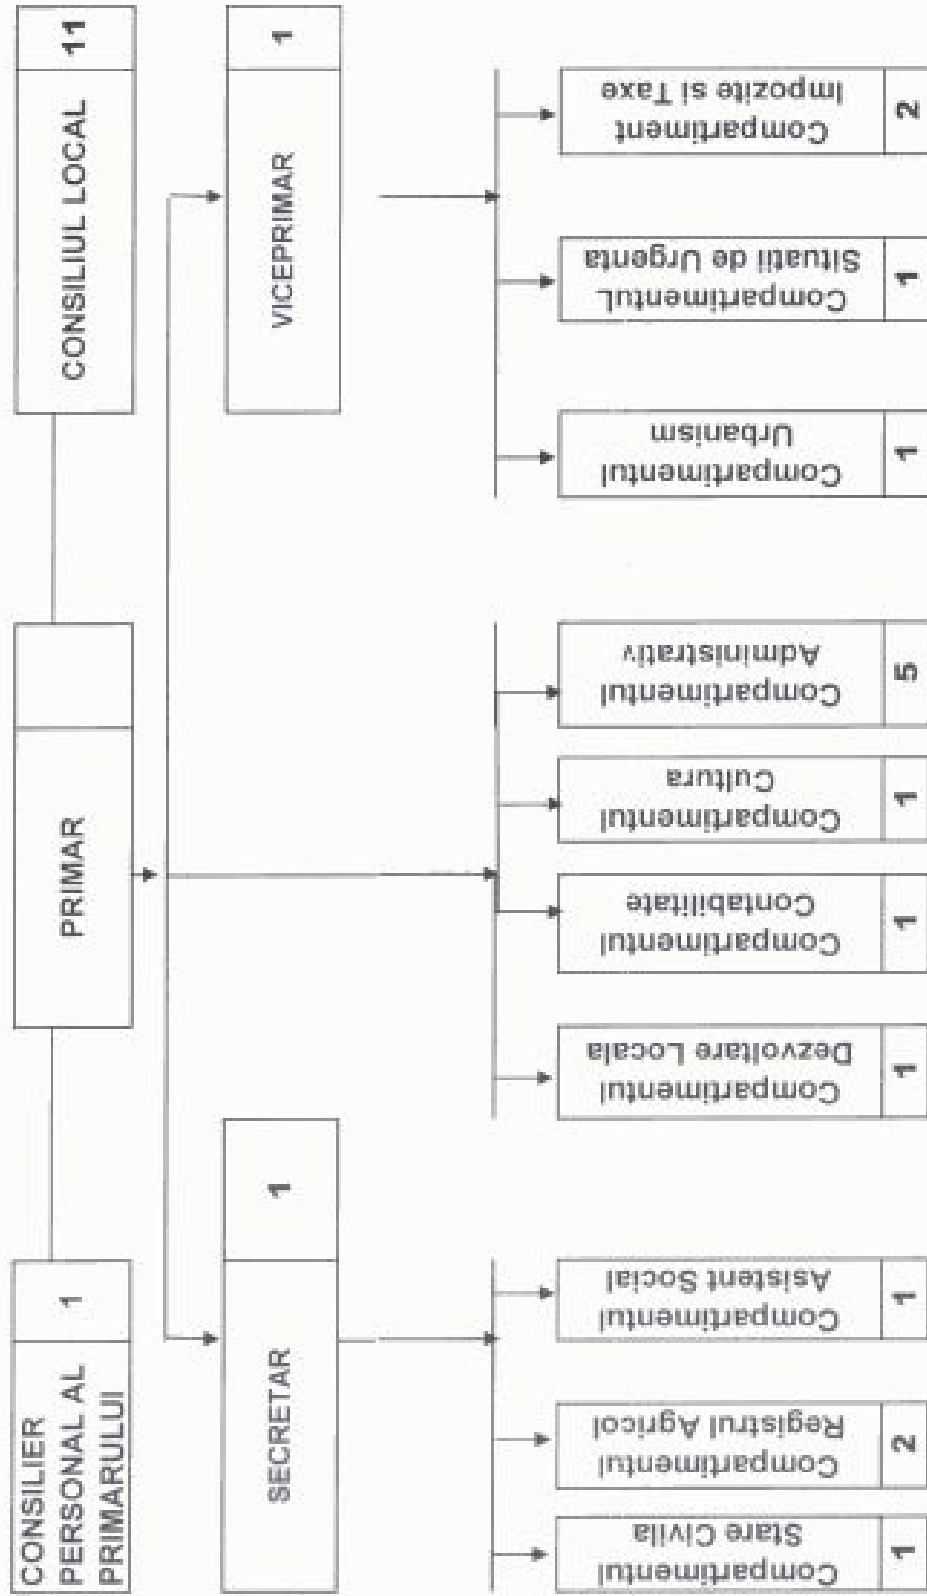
CONSILIUL LOCAL 11

PRIMAR

CONSILIER PERSONAL AL PRIMARULUI 1

VICEPRIMAR 1

SECRETAR 1

Compartiment Impozite si Taxe 2

Compartimentul Situatii de Urgenta 1

Compartimentul Urbanism 1

Compartimentul Administrativ 5

Compartimentul Cultura 1

Compartimentul Contabilitate 1

Compartimentul Dezvoltare Locala 1

Compartimentul Asistent Social 1

Compartimentul Registrul Agricol 2

Compartimentul Stare Civila 1